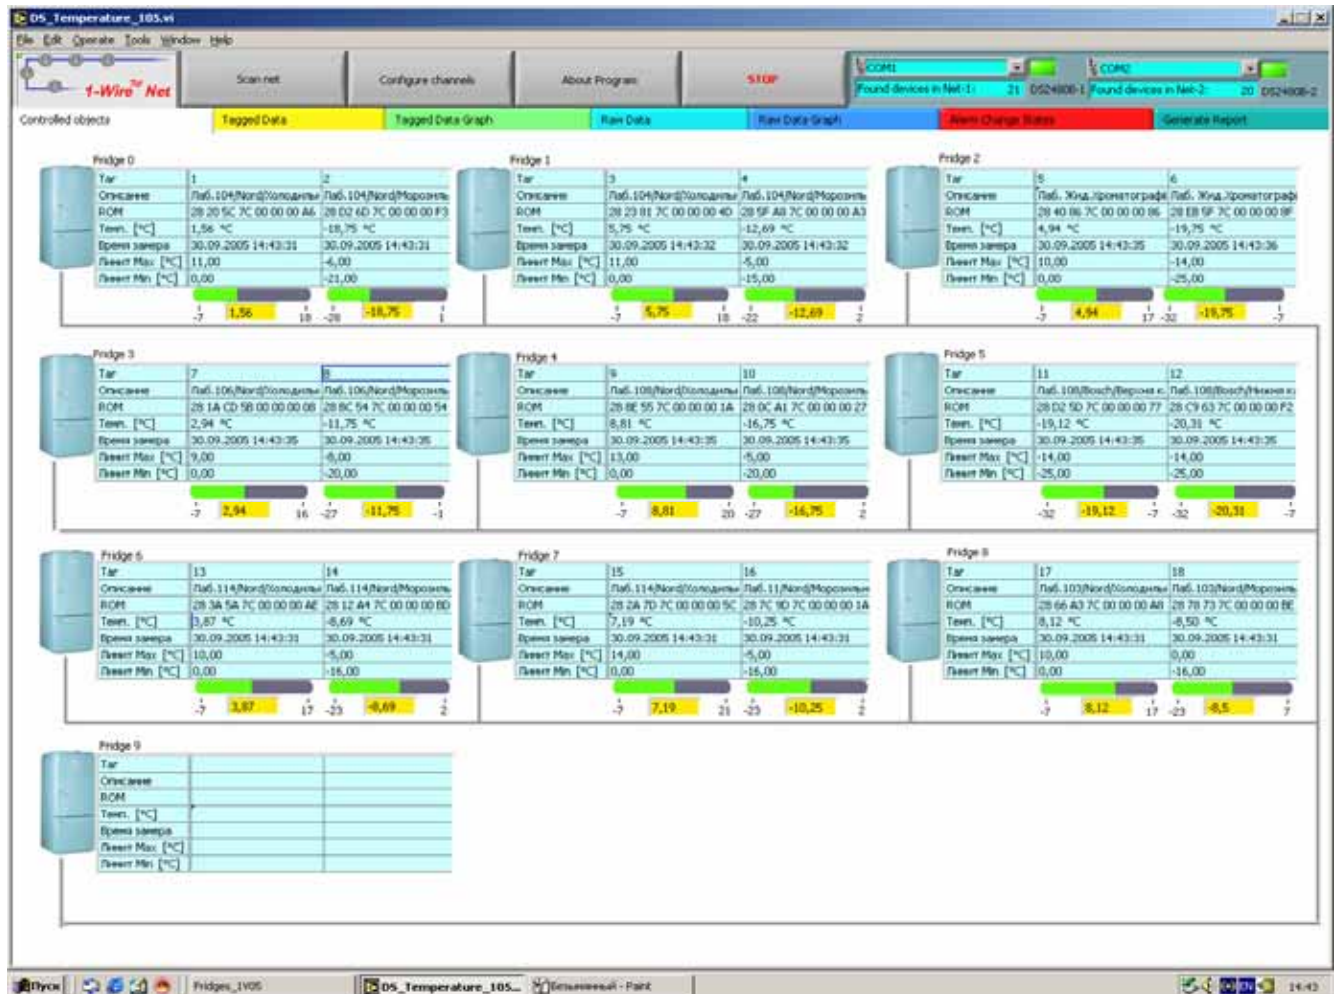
DS_Temperature_105.vi

File Edit Operate Tools Window Help

1-Wire Net

Scan net | Configure channels | About Program | STOP

COM1 | Found devices in Net-1: 21 DS2480B-1 | COM2 | Found devices in Net-2: 20 DS2480B-2

Controlled objects | Tagged Data | Tagged Data Graph | Raw Data | Raw Data Graph | Alarm Change States | Generate Report

Fridge 0

| Tar | 1 | 2 |
|---|---|---|
| Описание | Лаб.104/Nord/Холодильн | Лаб.104/Nord/Морозильн |
| ROM | 28 20 5C 7C 00 00 00 A6 | 28 D2 6D 7C 00 00 00 F3 |
| Темп. [°C] | 1,56 °C | -18,75 °C |
| Время замера | 30.09.2005 14:43:31 | 30.09.2005 14:43:31 |
| Лимит Max [°C] | 11,00 | -6,00 |
| Лимит Min [°C] | 0,00 | -21,00 |

-7 1,56 18 -28 -18,75 1

Fridge 1

| Tar | 3 | 4 |
|---|---|---|
| Описание | Лаб.104/Nord/Холодильн | Лаб.104/Nord/Морозильн |
| ROM | 28 23 81 7C 00 00 00 4D | 28 5F A8 7C 00 00 00 A3 |
| Темп. [°C] | 5,75 °C | -12,69 °C |
| Время замера | 30.09.2005 14:43:32 | 30.09.2005 14:43:32 |
| Лимит Max [°C] | 11,00 | -5,00 |
| Лимит Min [°C] | 0,00 | -15,00 |

-7 5,75 18 -22 -12,69 2

Fridge 2

| Tar | 5 | 6 |
|---|---|---|
| Описание | Лаб. Жид.хроматографа | Лаб. Жид.хроматографа |
| ROM | 28 40 86 7C 00 00 00 86 | 28 EB 5F 7C 00 00 00 8F |
| Темп. [°C] | 4,94 °C | -19,75 °C |
| Время замера | 30.09.2005 14:43:35 | 30.09.2005 14:43:36 |
| Лимит Max [°C] | 10,00 | -14,00 |
| Лимит Min [°C] | 0,00 | -25,00 |

-7 4,94 17 -32 -19,75 -7

Fridge 3

| Tar | 7 | 8 |
|---|---|---|
| Описание | Лаб.106/Nord/Холодильн | Лаб.106/Nord/Морозильн |
| ROM | 28 1A CD 58 00 00 00 08 | 28 8C 54 7C 00 00 00 54 |
| Темп. [°C] | 2,94 °C | -11,75 °C |
| Время замера | 30.09.2005 14:43:35 | 30.09.2005 14:43:35 |
| Лимит Max [°C] | 9,00 | -8,00 |
| Лимит Min [°C] | 0,00 | -20,00 |

-7 2,94 16 -27 -11,75 -1

Fridge 4

| Tar | 9 | 10 |
|---|---|---|
| Описание | Лаб.108/Nord/Холодильн | Лаб.108/Nord/Морозильн |
| ROM | 28 8E 55 7C 00 00 00 1A | 28 0C A1 7C 00 00 00 27 |
| Темп. [°C] | 8,81 °C | -16,75 °C |
| Время замера | 30.09.2005 14:43:35 | 30.09.2005 14:43:35 |
| Лимит Max [°C] | 13,00 | -5,00 |
| Лимит Min [°C] | 0,00 | -20,00 |

-7 8,81 20 -27 -16,75 2

Fridge 5

| Tar | 11 | 12 |
|---|---|---|
| Описание | Лаб.108/Bosch/Верхня к | Лаб.108/Bosch/Нижняя к |
| ROM | 28 D2 5D 7C 00 00 00 77 | 28 C9 63 7C 00 00 00 F2 |
| Темп. [°C] | -19,12 °C | -20,31 °C |
| Время замера | 30.09.2005 14:43:35 | 30.09.2005 14:43:35 |
| Лимит Max [°C] | -14,00 | -14,00 |
| Лимит Min [°C] | -25,00 | -25,00 |

-32 -19,12 -7 -32 -20,31 -7

Fridge 6

| Tar | 13 | 14 |
|---|---|---|
| Описание | Лаб.114/Nord/Холодильн | Лаб.114/Nord/Морозильн |
| ROM | 28 3A 5A 7C 00 00 00 AE | 28 12 A4 7C 00 00 00 BD |
| Темп. [°C] | 3,87 °C | -8,69 °C |
| Время замера | 30.09.2005 14:43:31 | 30.09.2005 14:43:31 |
| Лимит Max [°C] | 10,00 | -5,00 |
| Лимит Min [°C] | 0,00 | -16,00 |

-7 3,87 17 -23 -8,69 2

Fridge 7

| Tar | 15 | 16 |
|---|---|---|
| Описание | Лаб.114/Nord/Холодильн | Лаб.11/Nord/Морозильн |
| ROM | 28 2A 7D 7C 00 00 00 5C | 28 7C 9D 7C 00 00 00 1A |
| Темп. [°C] | 7,19 °C | -10,25 °C |
| Время замера | 30.09.2005 14:43:31 | 30.09.2005 14:43:31 |
| Лимит Max [°C] | 14,00 | -5,00 |
| Лимит Min [°C] | 0,00 | -16,00 |

-7 7,19 21 -23 -10,25 2

Fridge 8

| Tar | 17 | 18 |
|---|---|---|
| Описание | Лаб.103/Nord/Холодильн | Лаб.103/Nord/Морозильн |
| ROM | 28 66 A3 7C 00 00 00 A8 | 28 78 73 7C 00 00 00 BE |
| Темп. [°C] | 8,12 °C | -8,50 °C |
| Время замера | 30.09.2005 14:43:31 | 30.09.2005 14:43:31 |
| Лимит Max [°C] | 10,00 | 0,00 |
| Лимит Min [°C] | 0,00 | -16,00 |

-7 8,12 17 -23 -8,5 7

Fridge 9

| Tar | | |
|---|---|---|
| Описание | | |
| ROM | | |
| Темп. [°C] | | |
| Время замера | | |
| Лимит Max [°C] | | |
| Лимит Min [°C] | | |

Пуск | Fridges_1V05 | DS_Temperature_105... | Безымянный - Paint | 14:43